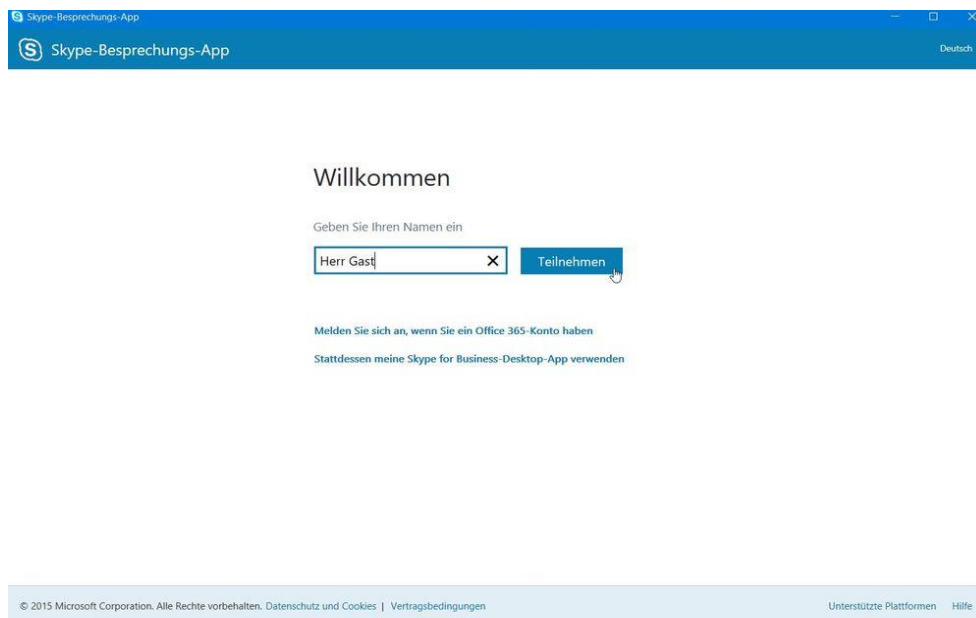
Skype-Besprechungs-App

Skype-Besprechungs-App

Deutsch

Willkommen

Geben Sie Ihren Namen ein

Herr Gast

Teilnehmen

Melden Sie sich an, wenn Sie ein Office 365-Konto haben

Stattdessen meine Skype for Business-Desktop-App verwenden

© 2015 Microsoft Corporation. Alle Rechte vorbehalten. Datenschutz und Cookies | Vertragsbedingungen

Unterstützte Plattformen Hilfe